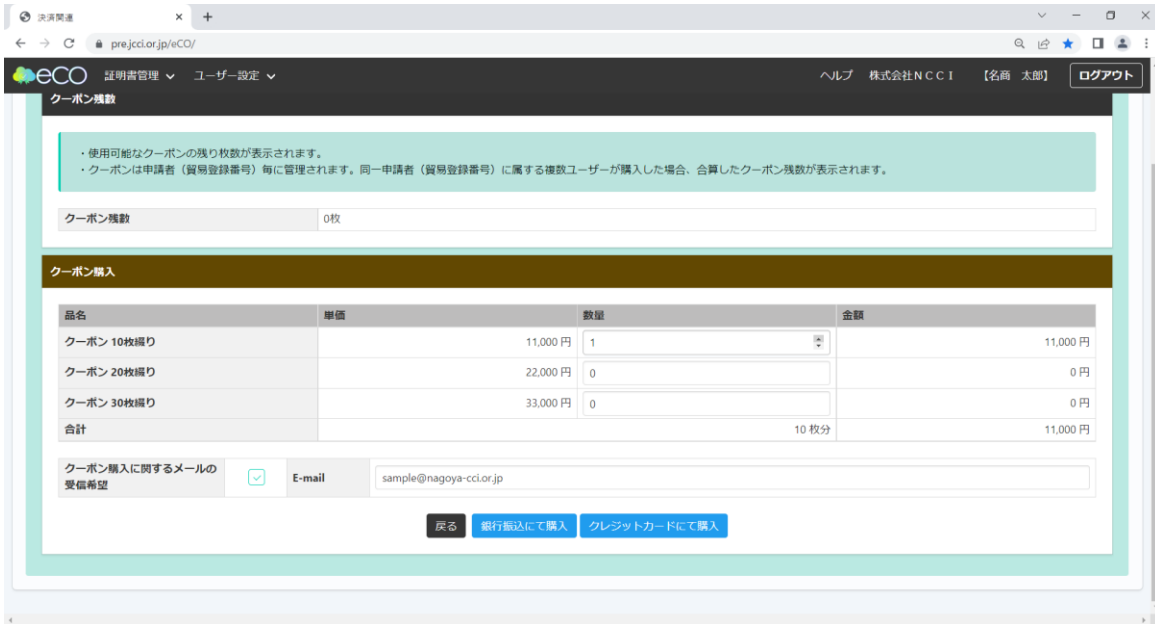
決済関連

pre.jcci.or.jp/eCO/

eCO 証明書管理 ユーザー設定 ヘルプ 株式会社ＮＣＣＩ 【名商 太郎】 ログアウト

クーポン残数

・使用可能なクーポンの残り枚数が表示されます。
・クーポンは申請者（貿易登録番号）毎に管理されます。同一申請者（貿易登録番号）に属する複数ユーザーが購入した場合、合算したクーポン残数が表示されます。

| クーポン残数 | 0枚 |
|---|---|

クーポン購入

| 品名 | 単価 | 数量 | 金額 |
|---|---|---|---|
| クーポン 10枚綴り | 11,000 円 | 1 | 11,000 円 |
| クーポン 20枚綴り | 22,000 円 | 0 | 0 円 |
| クーポン 30枚綴り | 33,000 円 | 0 | 0 円 |
| 合計 | | 10 枚分 | 11,000 円 |

クーポン購入に関するメールの受信希望 E-mail sample@nagoya-cci.or.jp

戻る 銀行振込にて購入 クレジットカードにて購入